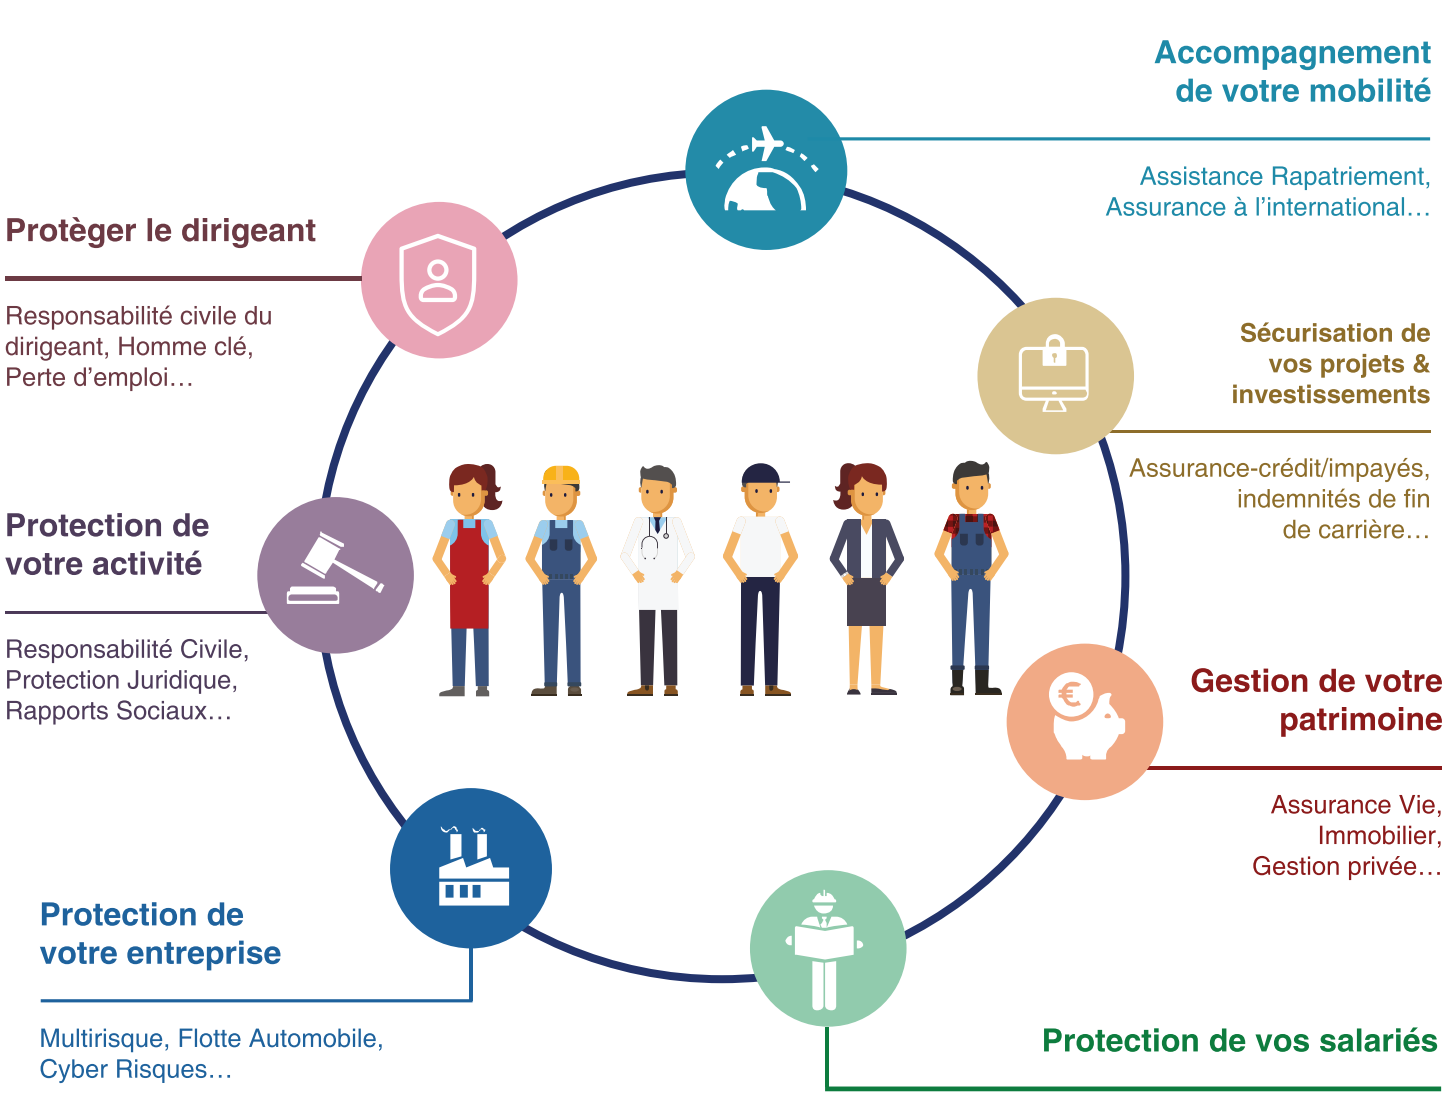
Accompagnement de votre mobilité

Assistance Rapatriement, Assurance à l’international…

Protèger le dirigeant

Responsabilité civile du dirigeant, Homme clé, Perte d’emploi…

Sécurisation de vos projets & investissements

Assurance-crédit/impayés, indemnités de fin de carrière…

Protection de votre activité

Responsabilité Civile, Protection Juridique, Rapports Sociaux…

Gestion de votre patrimoine

Assurance Vie, Immobilier, Gestion privée…

Protection de votre entreprise

Multirisque, Flotte Automobile, Cyber Risques…

Protection de vos salariés